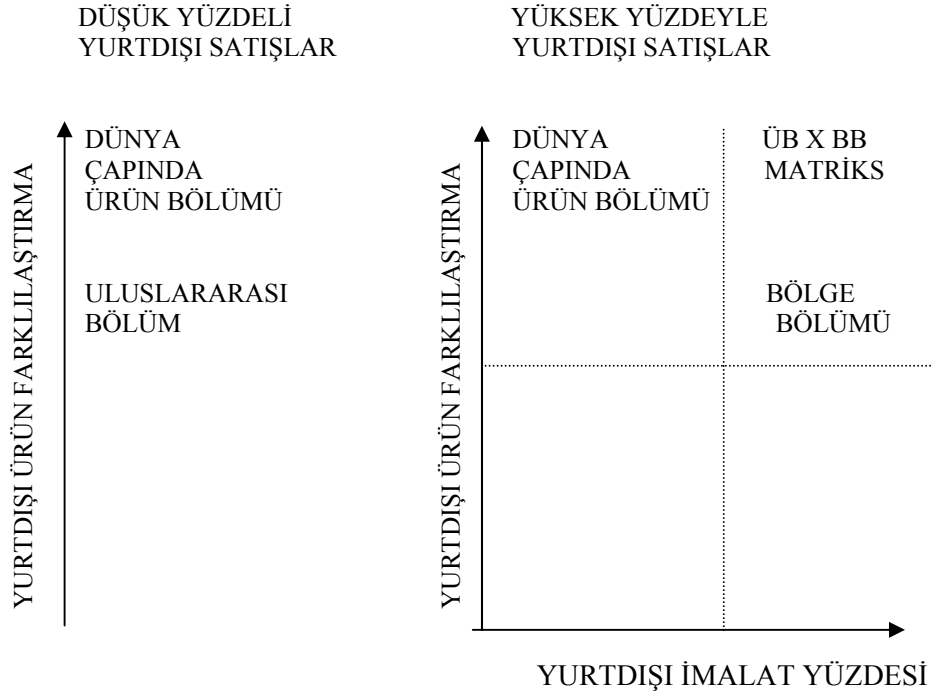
DÜŞÜK YÜZDELİ
YURTDIŞI SATIŞLAR

YÜKSEK YÜZDEYLE
YURTDIŞI SATIŞLAR

YURTDIŞI ÜRÜN FARKLILAŞTIRMA

DÜNYA
ÇAPINDA
ÜRÜN BÖLÜMÜ

ULUSLARARASI
BÖLÜM

YURTDIŞI ÜRÜN FARKLILAŞTIRMA

DÜNYA
ÇAPINDA
ÜRÜN BÖLÜMÜ

ÜB X BB
MATRİKS

BÖLGE
BÖLÜMÜ

YURTDIŞI İMALAT YÜZDESİ